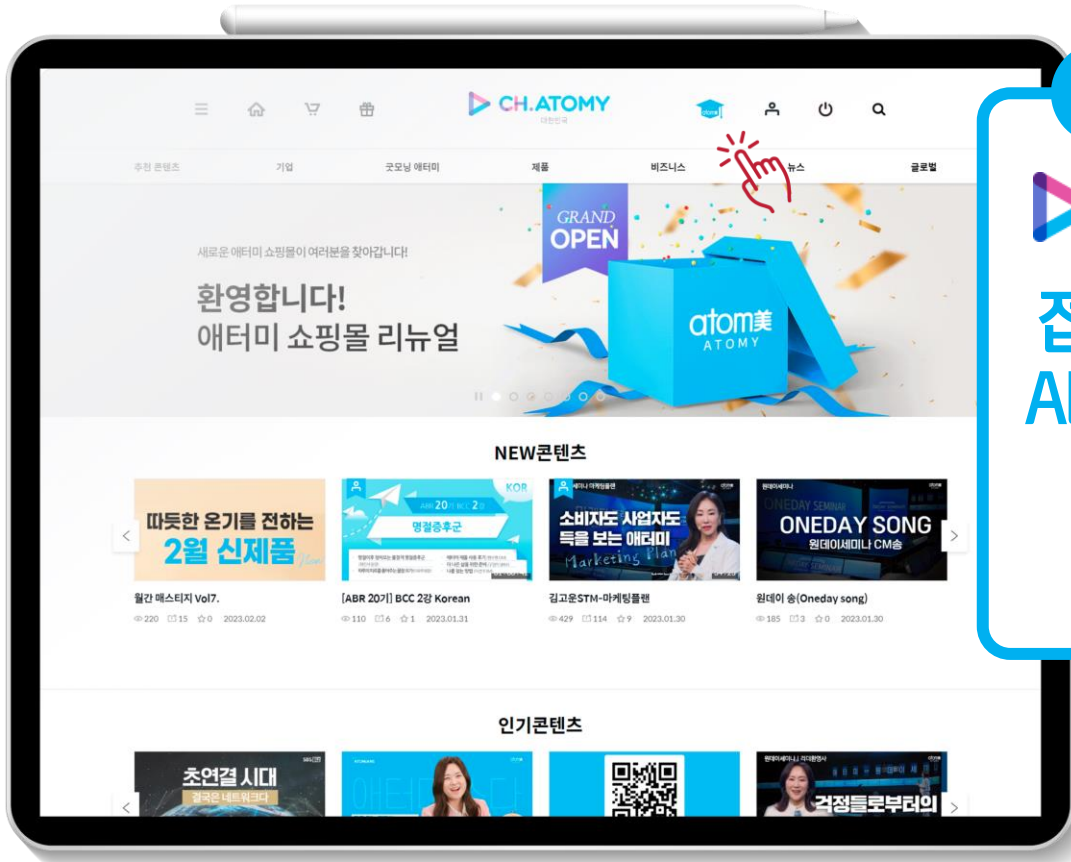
CH.ATOMY
대한민국

추천 콘텐츠 기업 굿모닝 애터미 제품 비즈니스 뉴스 글로벌

GRAND OPEN

새로운 애터미 쇼핑몰이 여러분을 찾아갑니다!

환영합니다!
애터미 쇼핑몰 리뉴얼

atom美
ATOMY

NEW콘텐츠

따뜻한 온기를 전하는
2월 신제품

월간 매스티지 Vol7.
220 15 0 2023.02.02

KOR
ABR 20기 BCC 2강
명절증후군

[ABR 20기] BCC 2강 Korean
110 6 1 2023.01.31

세미나 마케팅플랜
소비자도 사업자도
득을 보는 애터미
Marketing Plan

김고운STM-마케팅플랜
429 114 9 2023.01.30

원데이세미나
ONEDAY SEMINAR
ONEDAY SONG
원데이세미나 CM송

원데이 송(Oneday song)
185 3 0 2023.01.30

인기콘텐츠

초연결 시대
결국은 네트워크다

원데이세미나 | 리더환영사
걱정들로부터의

잡
Al